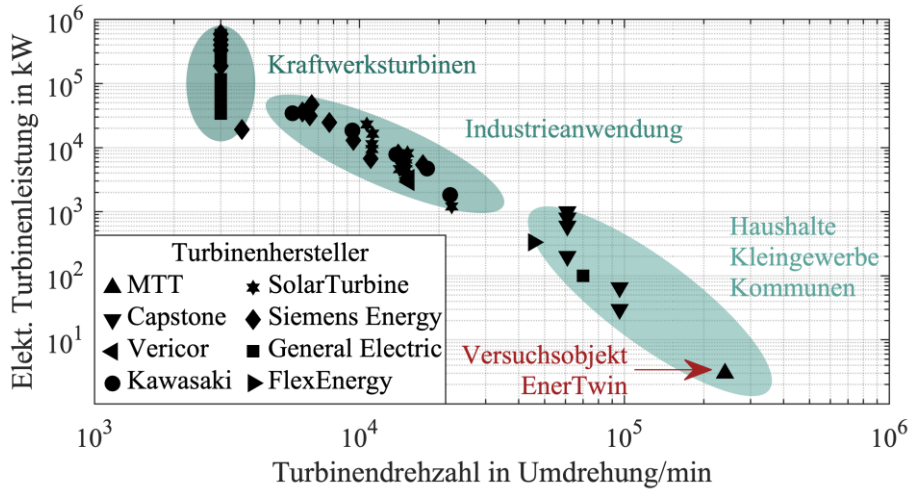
Elekt. Turbinenleistung in kW

$10^6$
$10^5$
$10^4$
$10^3$
$10^2$
$10^1$

Kraftwerksturbinen

Industrieanwendung

Haushalte
Kleingewerbe
Kommunen

Turbinenhersteller
▲ MTT
▼ Capstone
◀ Vericor
● Kawasaki
✶ SolarTurbine
◆ Siemens Energy
■ General Electric
▶ FlexEnergy

Versuchsobjekt
EnerTwin

$10^3$
$10^4$
$10^5$
$10^6$

Turbinendrehzahl in Umdrehung/min